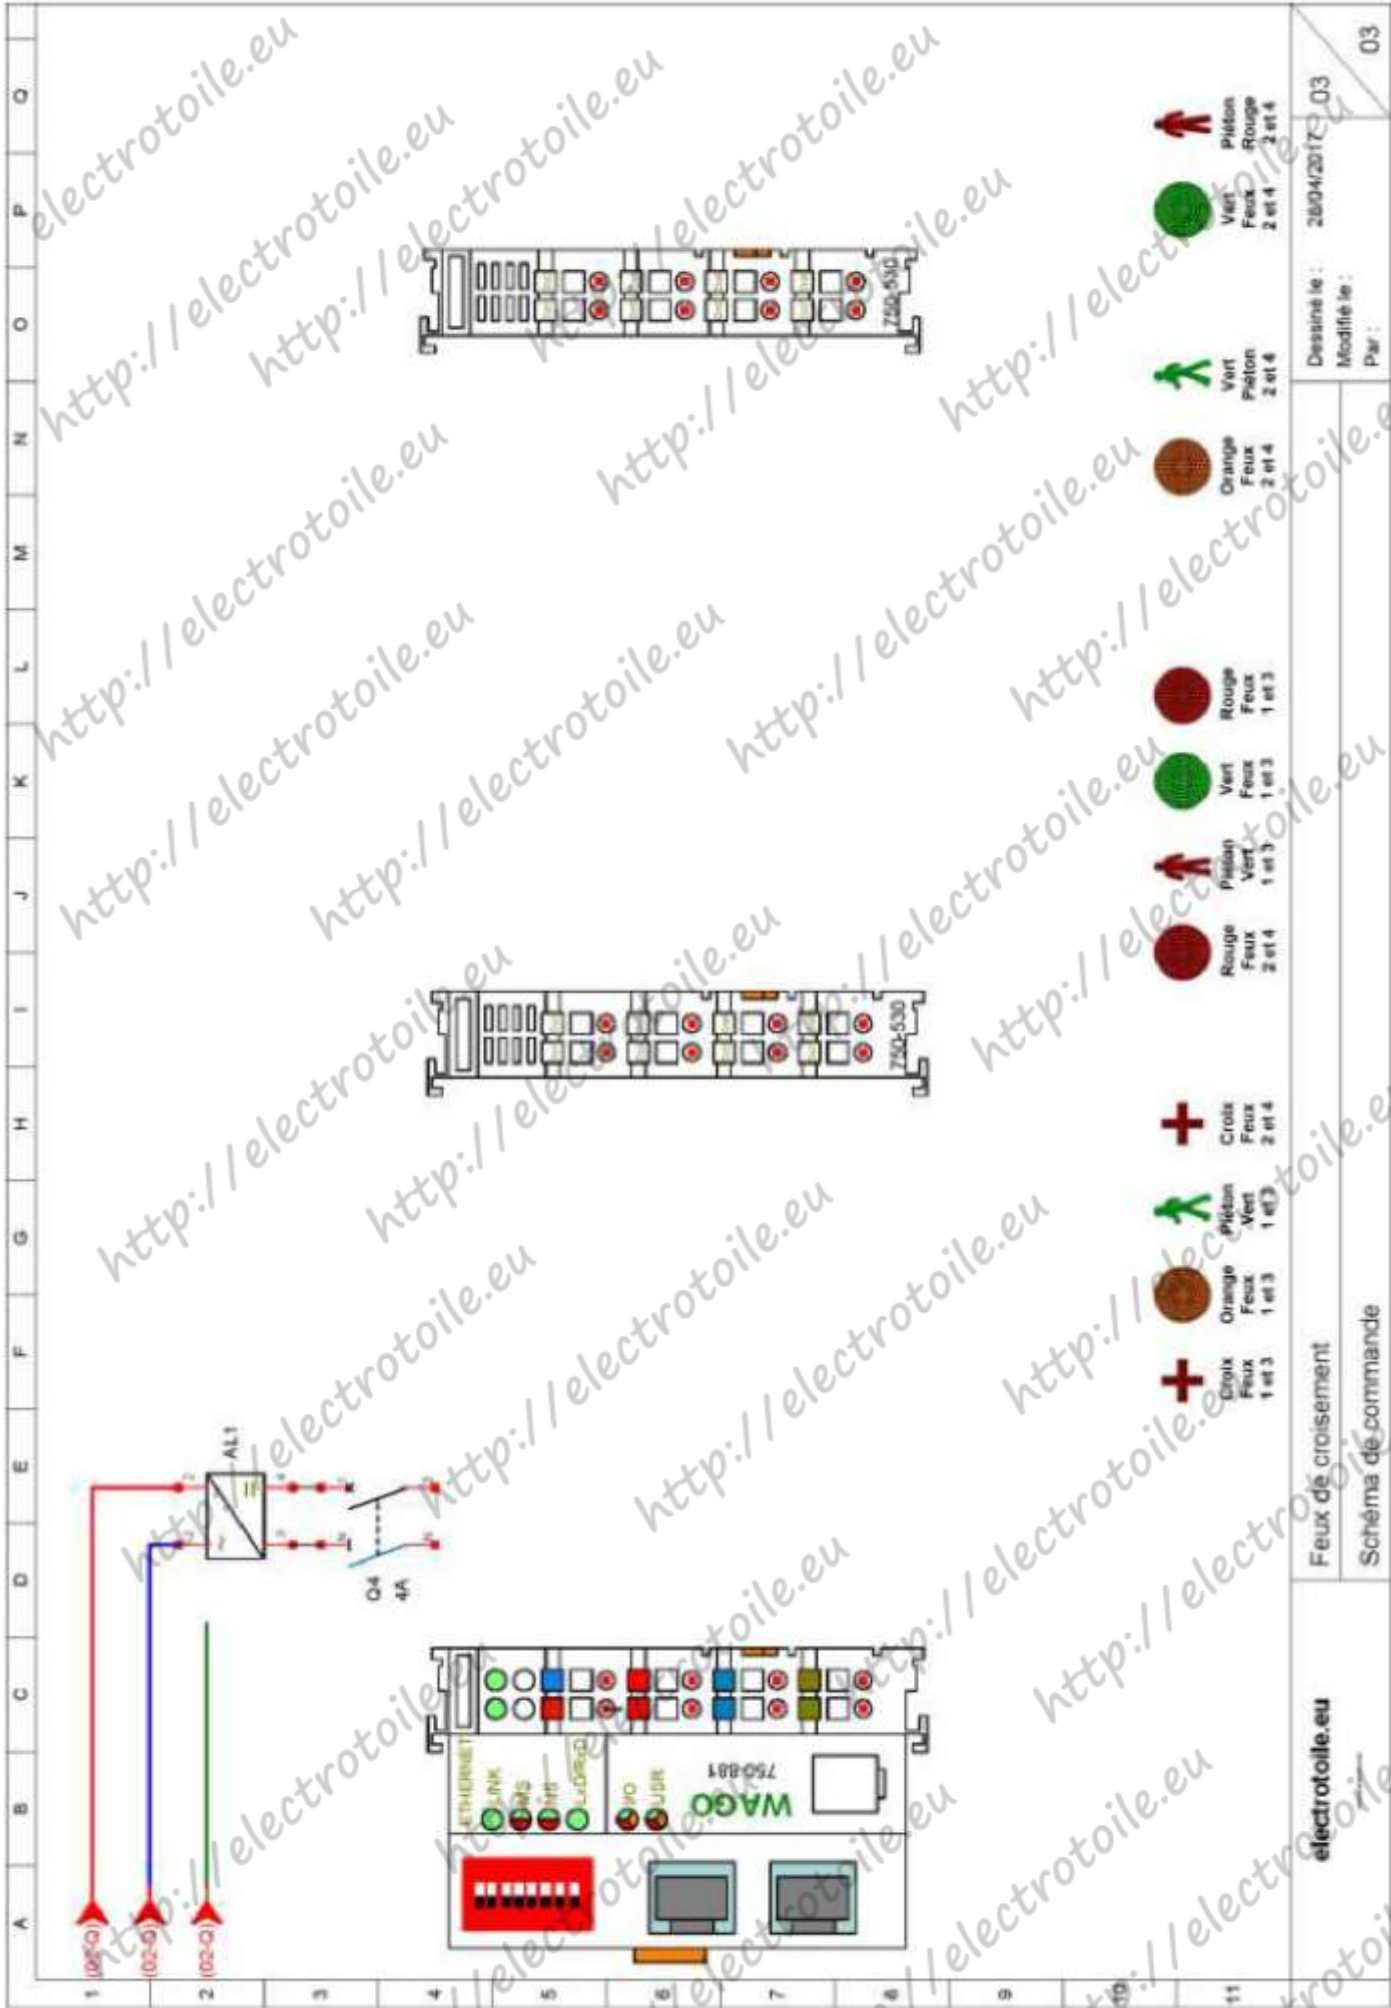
Q P O N M L K J I H G F E D C B A

1 2 3 4 5 6 7 8 9 10 11

(02-Q) (02-Q) (02-Q)

AL1

Q4
4A

ETHERNET
LINK
MS
NS
TxD/RxD
I/O
USR

WAGO
750-881

750-530

750-530

Croix Feux 1 et 3
Orange Feux 1 et 3
Piéton Vert 1 et 3
Croix Feux 2 et 4
Rouge Feux 2 et 4
Piéton Vert 1 et 3
Vert Feux 1 et 3
Rouge Feux 1 et 3
Orange Feux 2 et 4
Vert Piéton 2 et 4
Vert Feux 2 et 4
Piéton Rouge 2 et 4

electrotoile.eu

Feux de croisement
Schéma de commande

Dessiné le : 28/04/2017
Modifié le :
Par :

03
03

http://electrotoile.eu